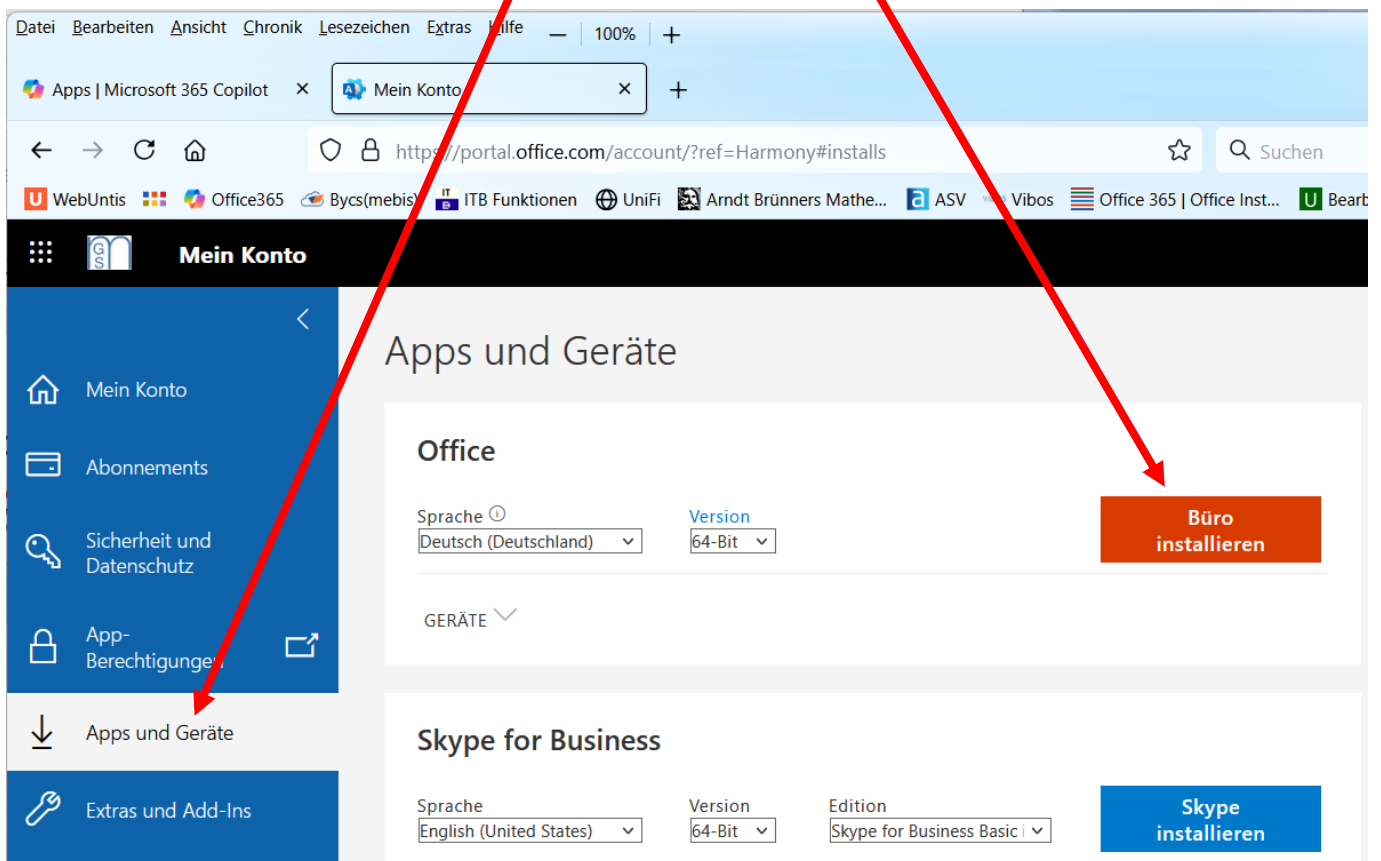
Datei Bearbeiten Ansicht Chronik Lesezeichen Extras Hilfe — 100% +

Apps | Microsoft 365 Copilot ×
Mein Konto ×
+

https://portal.office.com/account/?ref=Harmony#installs
Suchen

WebUntis Office365 Bycs(mebis) ITB Funktionen UniFi Arndt Brünners Mathe... ASV Vibos Office 365 | Office Inst... Bearb

Mein Konto

Mein Konto
Abonnements
Sicherheit und Datenschutz
App-Berechtigungen
Apps und Geräte
Extras und Add-Ins

Apps und Geräte

Office

Sprache
Deutsch (Deutschland)
Version
64-Bit
Büro installieren

GERÄTE

Skype for Business

Sprache
English (United States)
Version
64-Bit
Edition
Skype for Business Basic
Skype installieren